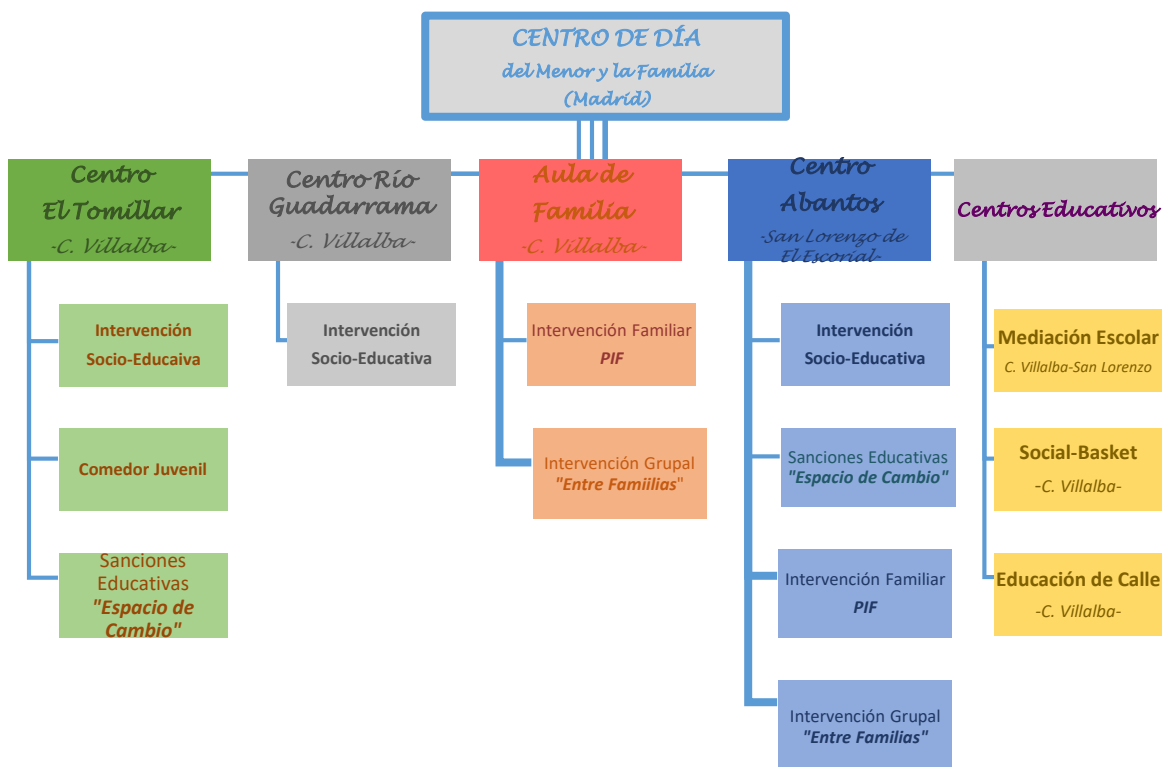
CENTRO DE DÍA
del Menor y la Familia
(Madrid)

Centro
El Tomillar
-C. Villalba-

Intervención
Socio-Educaiva

Comedor Juvenil

Sanciones
Educativas
"Espacio de
Cambio"

Centro Río
Guadarrama
-C. Villalba-

Intervención
Socio-Educativa

Aula de
Familia
-C. Villalba-

Intervención Familiar
PIF

Intervención Grupal
"Entre Famiilias"

Centro
Abantos
-San Lorenzo de
El Escorial-

Intervención
Socio-Educativa

Sanciones Educativas
"Espacio de Cambio"

Intervención Familiar
PIF

Intervención Grupal
"Entre Familias"

Centros Educativos

Mediación Escolar
C. Villalba-San Lorenzo

Social-Basket
-C. Villalba-

Educación de Calle
-C. Villalba-